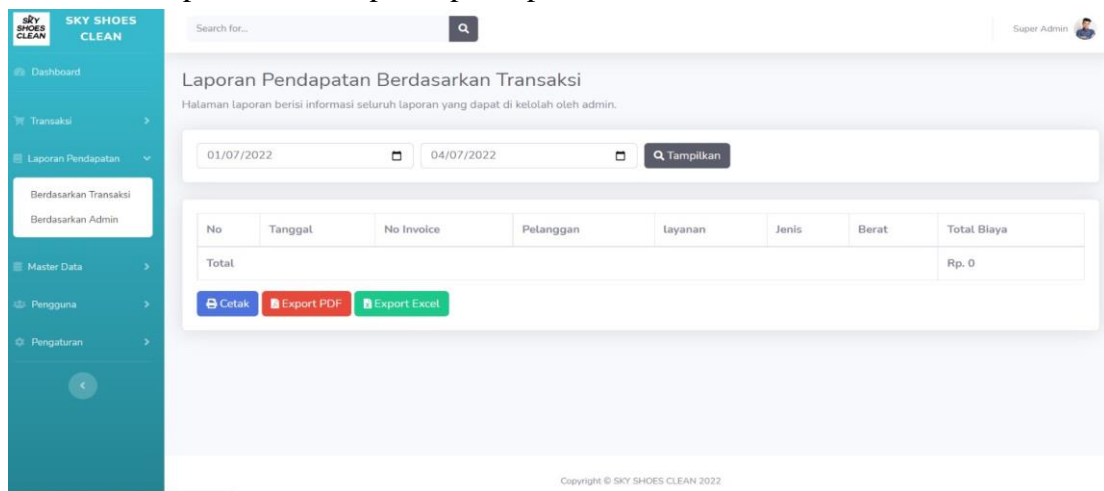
SKY SHOES CLEAN

SKY SHOES CLEAN

Search for...

Super Admin

Dashboard

Transaksi

Laporan Pendapatan

Berdasarkan Transaksi

Berdasarkan Admin

Master Data

Pengguna

Pengaturan

Laporan Pendapatan Berdasarkan Transaksi

Halaman laporan berisi informasi seluruh laporan yang dapat di kelolah oleh admin.

01/07/2022

04/07/2022

Tampilkan

| No | Tanggal | No Invoice | Pelanggan | layanan | Jenis | Berat | Total Biaya |
|---|---|---|---|---|---|---|---|
| Total | | | | | | | Rp. 0 |

Cetak

Export PDF

Export Excel

Copyright © SKY SHOES CLEAN 2022